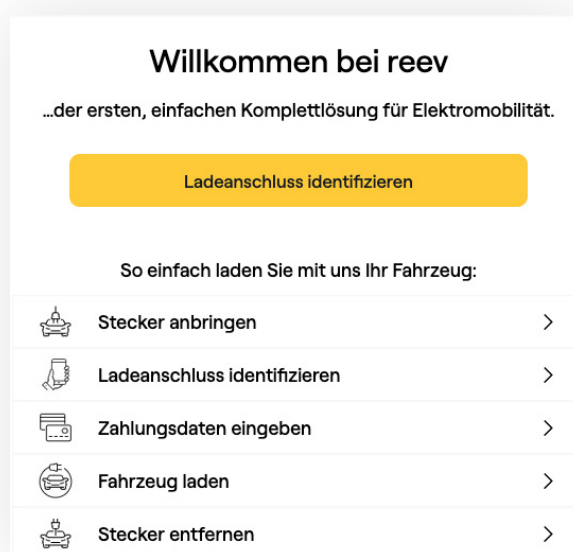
Willkommen bei reev

...der ersten, einfachen Komplettlösung für Elektromobilität.

Ladeanschluss identifizieren

So einfach laden Sie mit uns Ihr Fahrzeug:

Stecker anbringen >

Ladeanschluss identifizieren >

Zahlungsdaten eingeben >

Fahrzeug laden >

Stecker entfernen >